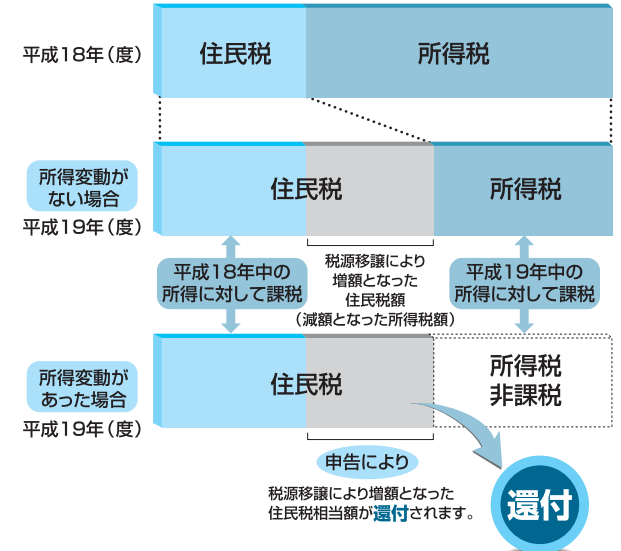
平成18年（度）

住民税

所得税

所得変動がない場合

平成19年（度）

住民税

所得税

平成18年中の所得に対して課税

税源移譲により増額となった住民税額（減額となった所得税額）

平成19年中の所得に対して課税

所得変動があった場合

平成19年（度）

住民税

所得税非課税

申告により

税源移譲により増額となった住民税相当額が還付されます。

還付